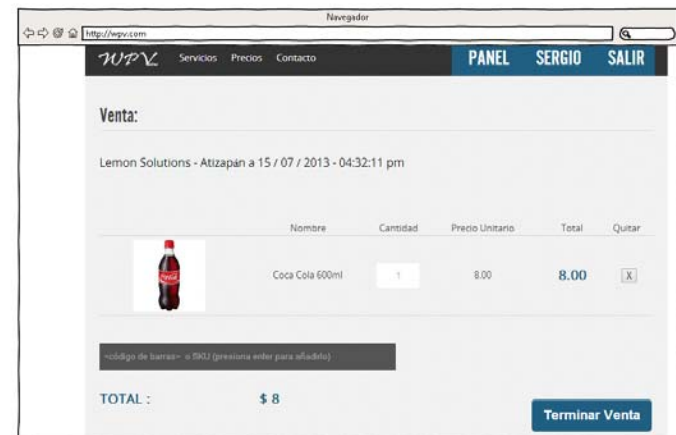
Navegador

http://wpv.com

WPV Servicios Precios Contacto PANEL SERGIO SALIR

Venta:

Lemon Solutions - Atizapán a 15 / 07 / 2013 - 04:32:11 pm

| | Nombre | Cantidad | Precio Unitario | Total | Quitar |
|---|---|---|---|---|---|
| | Coca Cola 600ml | 1 | 8.00 | 8.00 | X |

<código de barras> o SKU (presiona enter para añadirlo)

TOTAL : $ 8

Terminar Venta